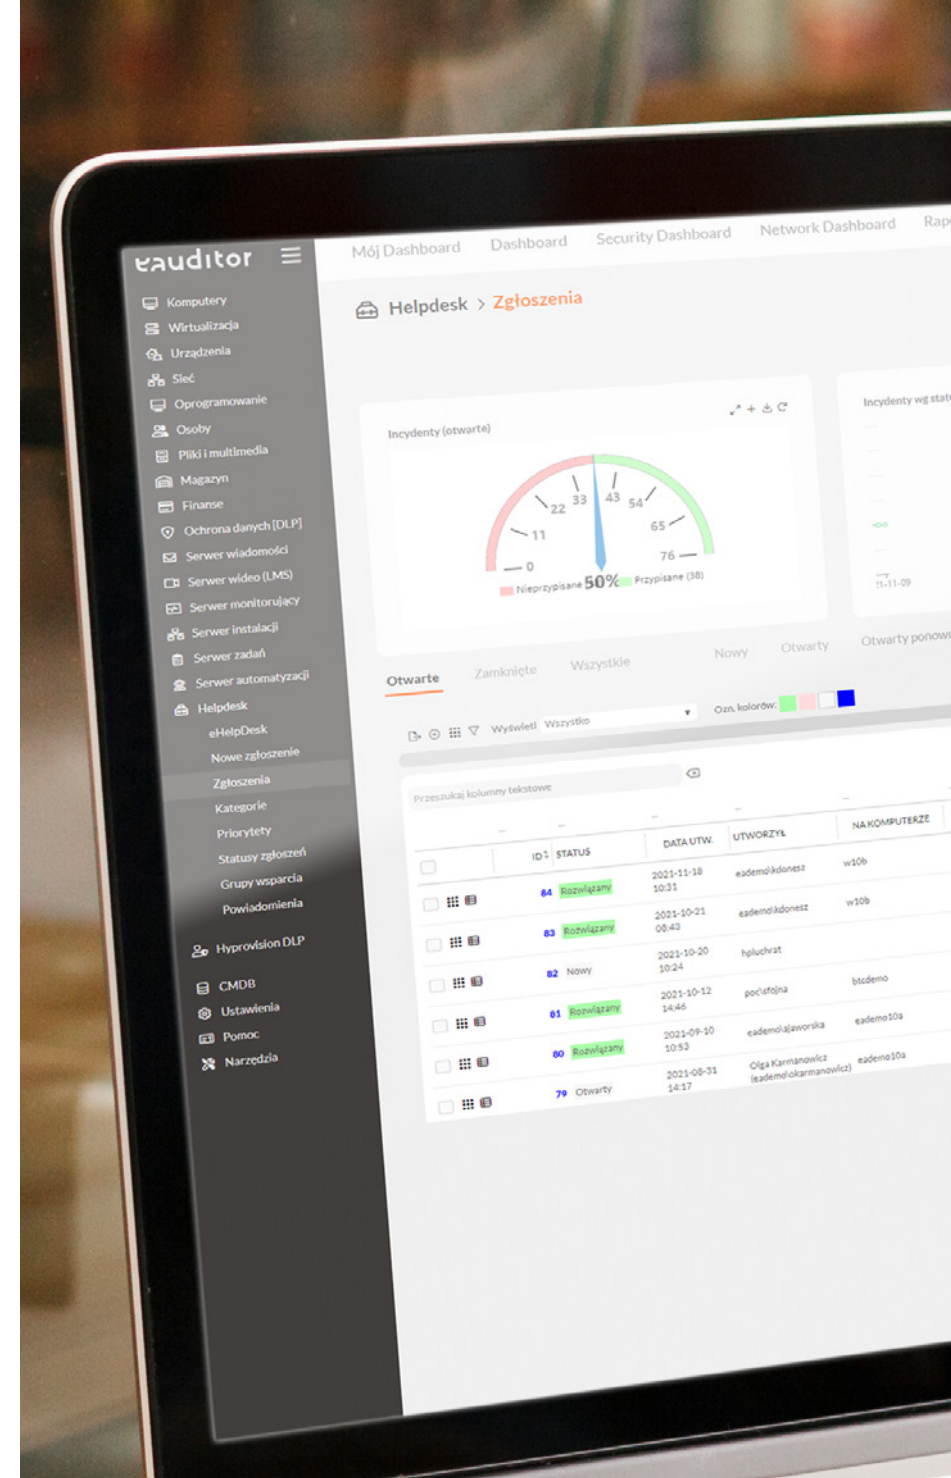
eauditor

Komputery
Wirtualizacja
Urządzenia
Sieć
Oprogramowanie
Osoby
Pliki i multimedia
Magazyn
Finanse
Ochrona danych (DLP)
Serwer wiadomości
Serwer wideo (LMS)
Serwer monitorujący
Serwer instalacji
Serwer zadań
Serwer automatyzacji
Helpdesk
eHelpDesk
Nowe zgłoszenie
Zgłoszenia
Kategorie
Priorytety
Statusy zgłoszeń
Grupy wsparcia
Powiadomienia
Hyprovision DLP
CMDB
Ustawienia
Pomoc
Narzędzia

Mój Dashboard Dashboard Security Dashboard Network Dashboard Rap

Helpdesk > Zgłoszenia

Incydenty (otwarte)

0 11 22 33 43 54 65 76

Nieprzypisane 50% Przypisane (38)

Incydenty wg stat

11-11-09

Otwarte Zamknięte Wszystkie Nowy Otwarty Otwarty ponow

Wyświetl Wszystko

Ozn. kolorów:

Przeszukaj kolumny tekstowe

| | ID | STATUS | DATA UTW. | UTWORZYŁ | NA KOMPUTERZE |
|---|---|---|---|---|---|
| | 84 | Rozwiązany | 2021-11-18 10:31 | eademo\kdonesz | w10b |
| | 83 | Rozwiązany | 2021-10-21 08:43 | eademo\kdonesz | w10b |
| | 82 | Nowy | 2021-10-20 10:24 | hpluchrat | |
| | 81 | Rozwiązany | 2021-10-12 14:46 | poc\stojna | btcdemo |
| | 80 | Rozwiązany | 2021-09-10 10:53 | eademo\ajaworska | eademo10a |
| | 79 | Otwarty | 2021-08-31 14:17 | Olga Karmanowicz (eademo\okarmanowicz) | eademo10a |